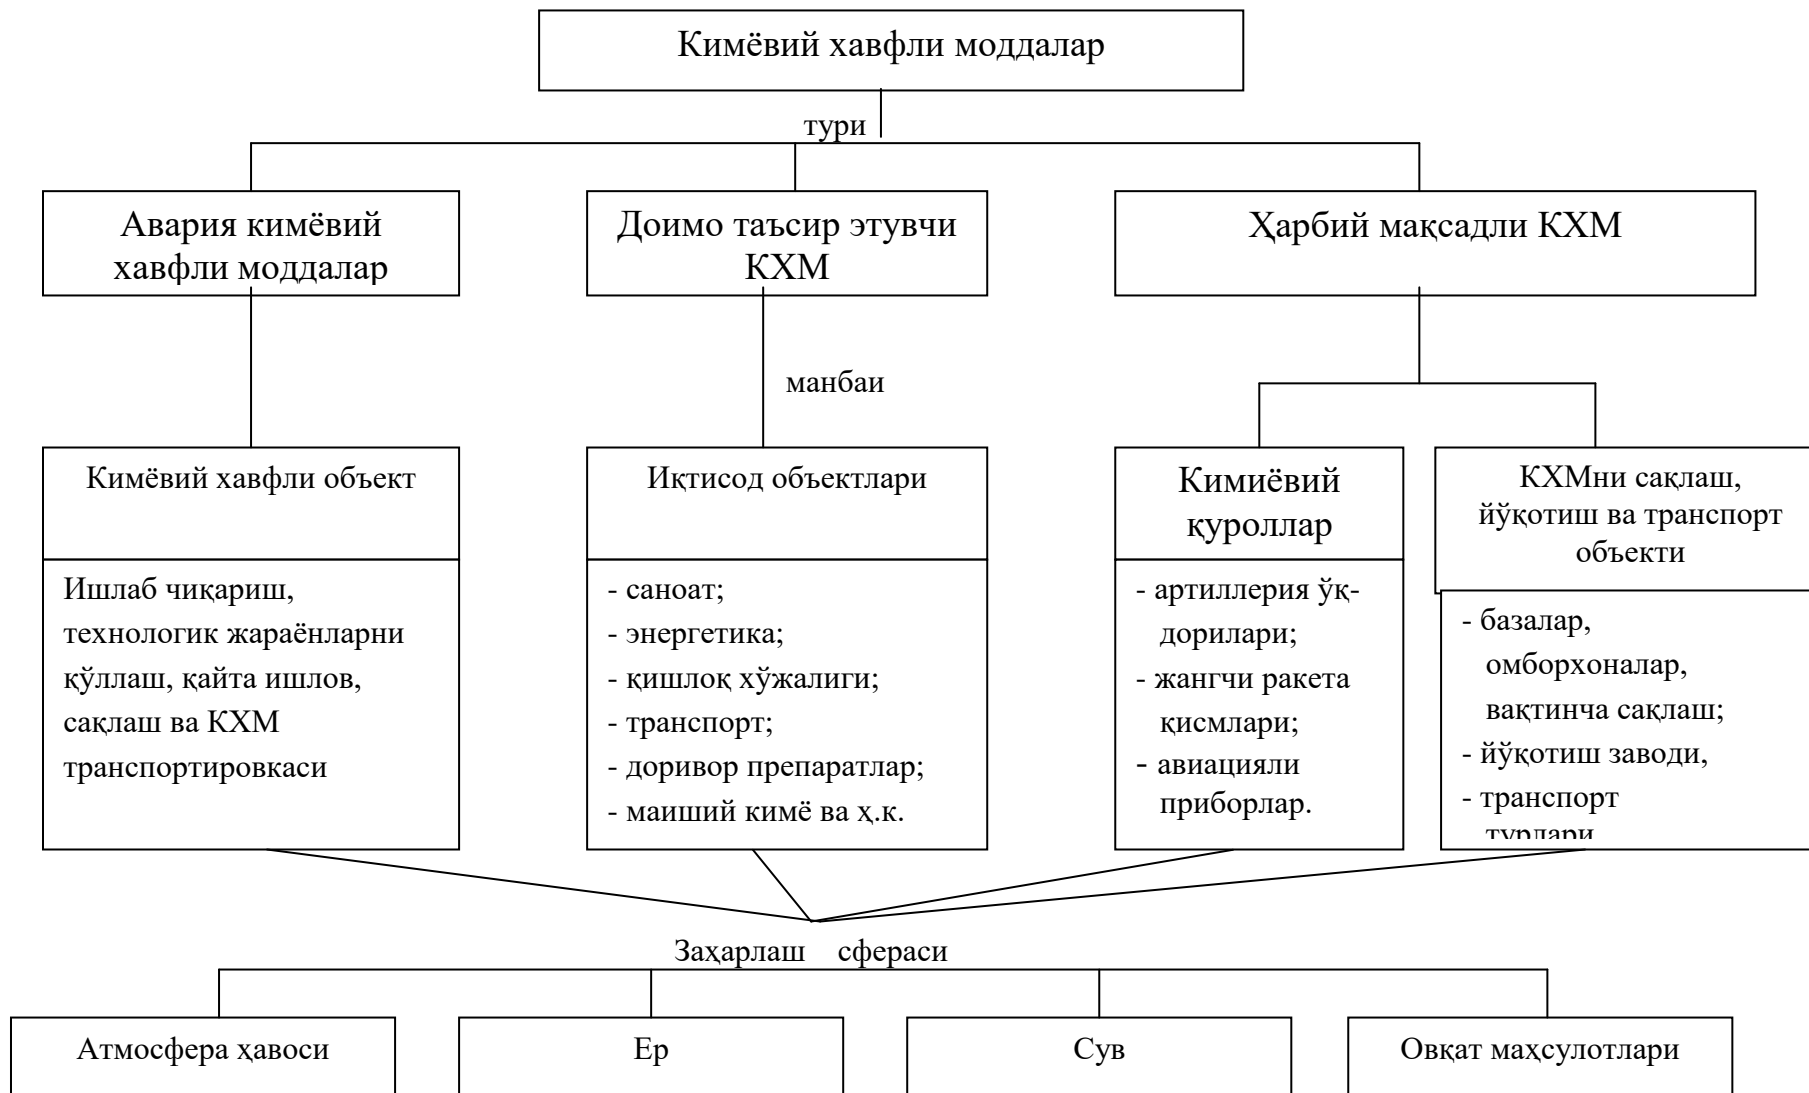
Кимёвий хавфли моддалар

тури

Авария кимёвий хавфли моддалар

Доимо таъсир этувчи КХМ

Ҳарбий мақсадли КХМ

манбаи

Кимёвий хавфли объект

Ишлаб чиқариш, технологик жараёнларни қўллаш, қайта ишлов, сақлаш ва КХМ транспортировкаси

Иқтисод объектлари

- саноат;
- энергетика;
- қишлоқ хўжалиги;
- транспорт;
- доривор препаратлар;
- маиший кимё ва ҳ.к.

Кимиёвий қуроллар

- артиллерия ўқдорилари;
- жангчи ракета қисмлари;
- авиацияли приборлар.

КХМни сақлаш, йўқотиш ва транспорт объекти

- базалар, омборхоналар, вақтинча сақлаш;
- йўқотиш заводи,
- транспорт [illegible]

Заҳарлаш сфераси

Атмосфера ҳавоси

Ер

Сув

Овқат маҳсулотлари